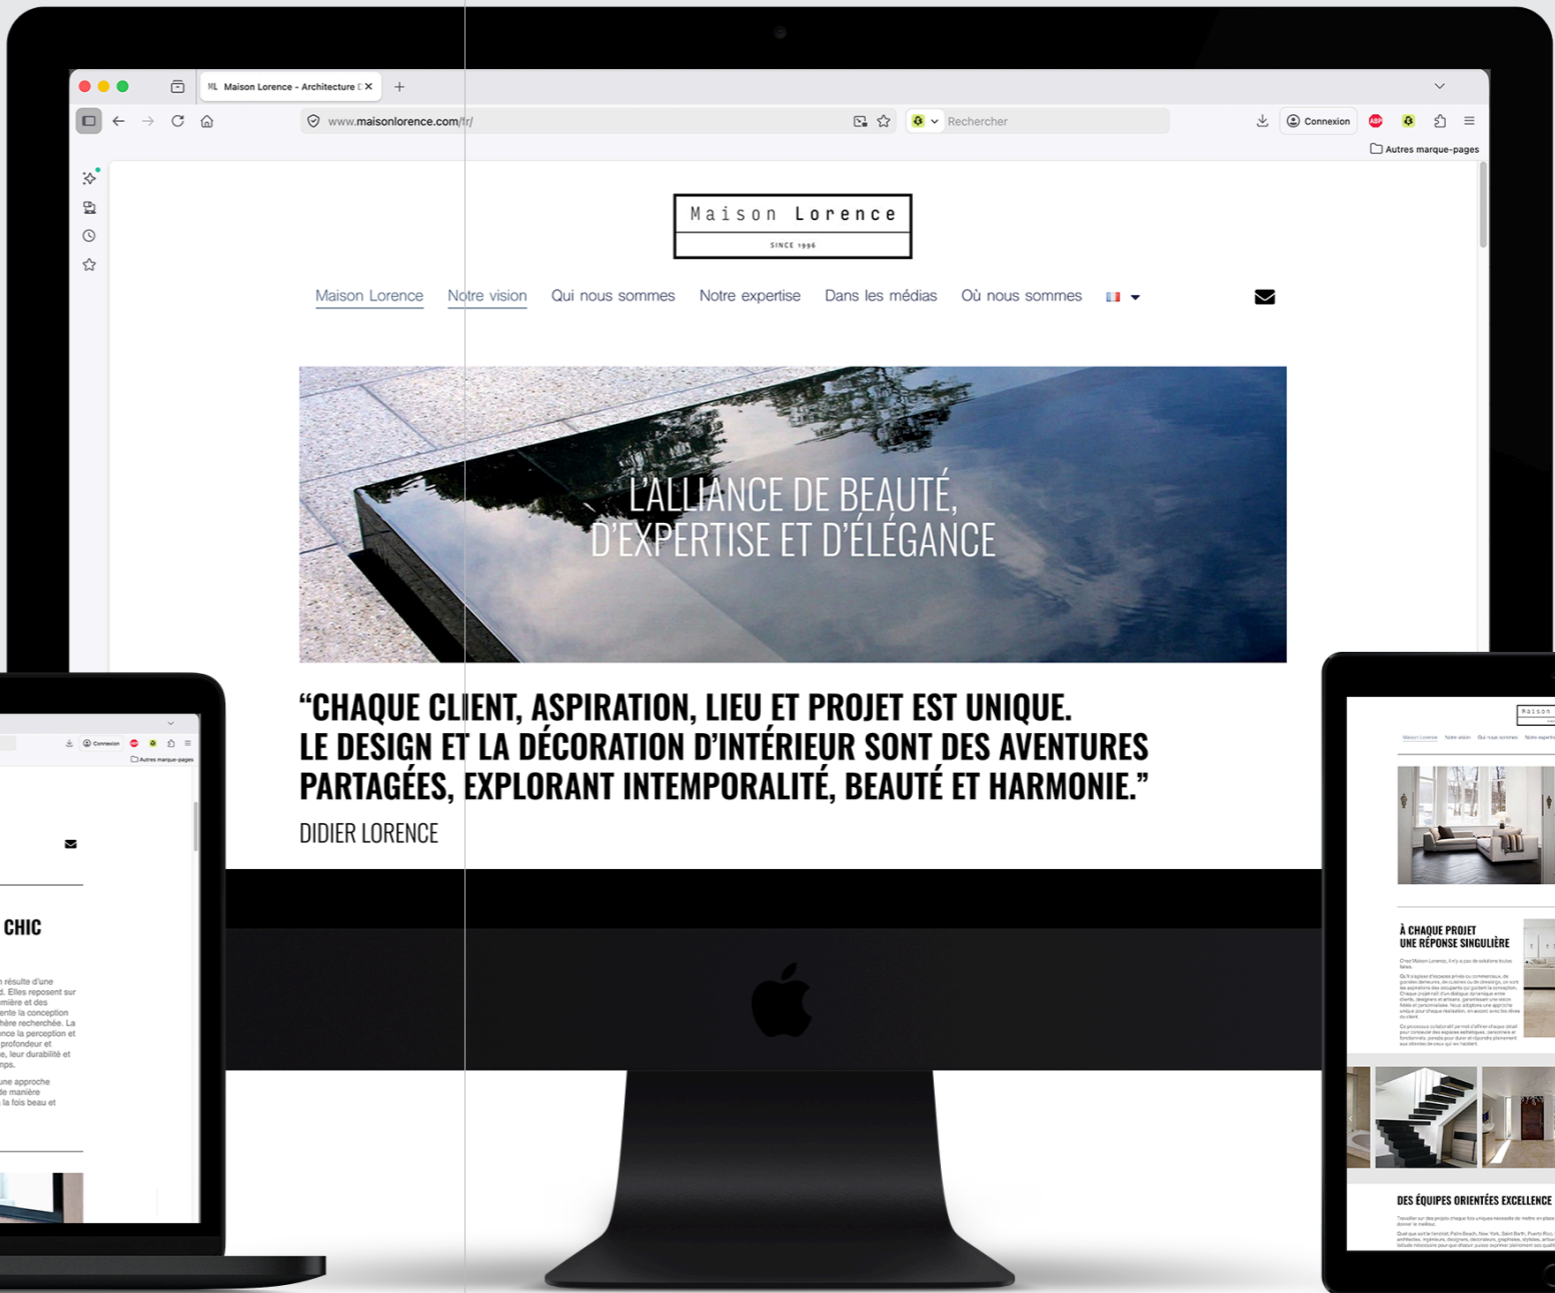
Maison Lorence - Architecture

www.maisonlorence.com/fr/

Rechercher

Connexion

Autres marque-pages

Maison Lorence
SINCE 1996

Maison Lorence Notre vision Qui nous sommes Notre expertise Dans les médias Où nous sommes

L'ALLIANCE DE BEAUTÉ, D'EXPERTISE ET D'ÉLÉGANCE

“CHAQUE CLIENT, ASPIRATION, LIEU ET PROJET EST UNIQUE. LE DESIGN ET LA DÉCORATION D'INTÉRIEUR SONT DES AVENTURES PARTAGÉES, EXPLORANT INTEMPORALITÉ, BEAUTÉ ET HARMONIE.”

DIDIER LORENCE

Connexion

Autres marque-pages

CHIC

résulte d'une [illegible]. Elles reposent sur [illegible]mière et des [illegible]ente la conception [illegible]ère recherchée. La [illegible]nce la perception et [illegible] profondeur et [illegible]e, leur durabilité et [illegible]mps.

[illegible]une approche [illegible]de manière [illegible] la fois beau et

Maison

À CHAQUE PROJET UNE RÉPONSE SINGULIÈRE

DES ÉQUIPES ORIENTÉES EXCELLENCE